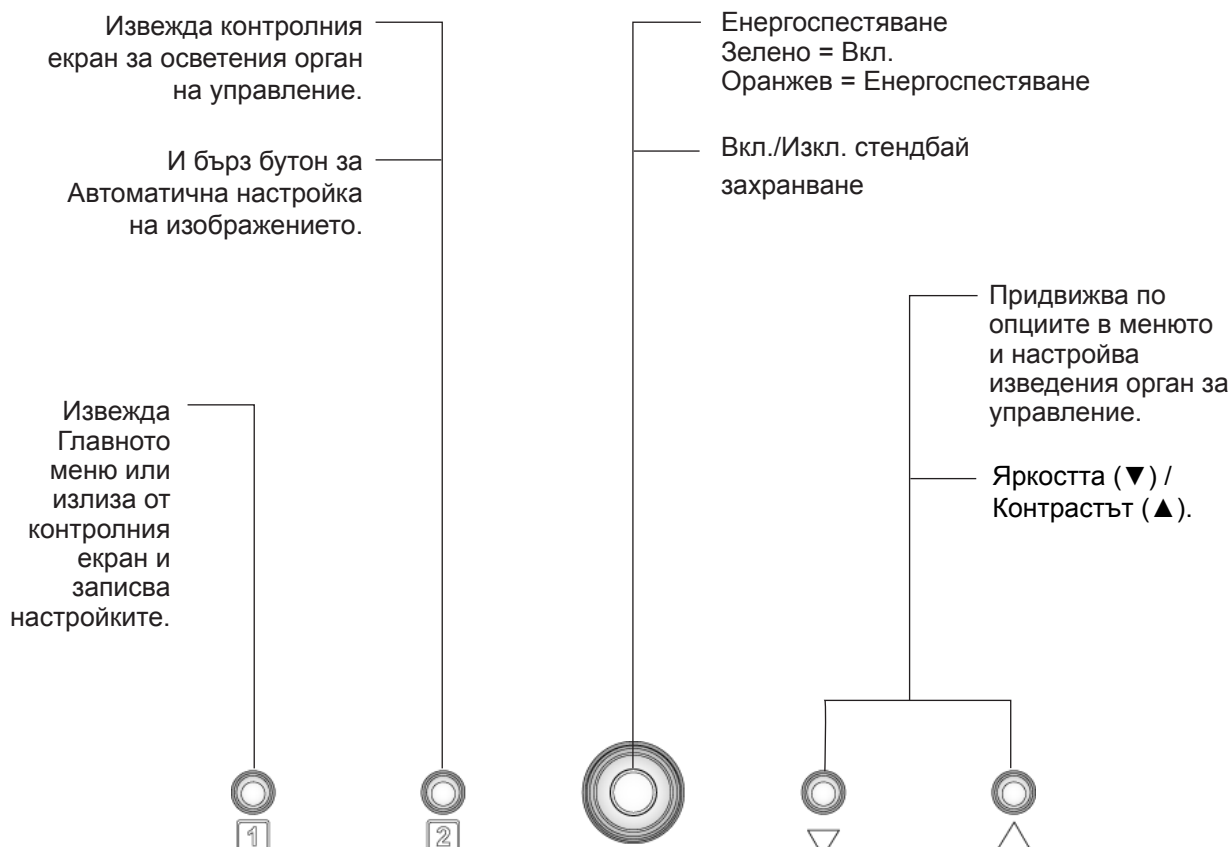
Извежда контролния екран за осветения орган на управление.

И бърз бутон за Автоматична настройка на изображението.

Енергоспестяване
Зелено = Вкл.
Оранжев = Енергоспестяване

Вкл./Изкл. стендбай захранване

Придвижва по опциите в менюто и настройва изведения орган за управление.

Яркостта (▼) / Контрастът (▲).

Извежда Главното меню или излиза от контролния екран и записва настройките.

1

2

▽

△